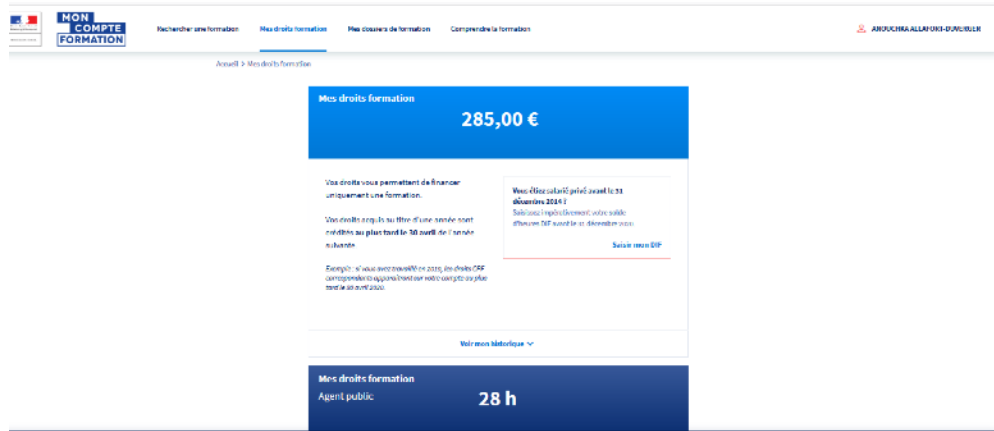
MON COMPTE FORMATION

Rechercher une formation Mes droits formation Mes dossiers de formation Comprendre la formation

ANOUCHKA ALLAFORT-DUVERGER

Accueil > Mes droits formation

Mes droits formation

285,00 €

Vos droits vous permettent de financer uniquement une formation.

Vos droits acquis au titre d'une année sont crédités au plus tard le 30 avril de l'année suivante.

Exemple : si vous avez travaillé en 2019, les droits CPF correspondants apparaîtront sur votre compte au plus tard le 30 avril 2020.

Vous étiez salarié privé avant le 31 décembre 2014 ?

Saisissez impérativement votre solde d'heures DIF avant le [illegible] décembre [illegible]

Saisir mon DIF

Voir mon historique

Mes droits formation

Agent public

28 h